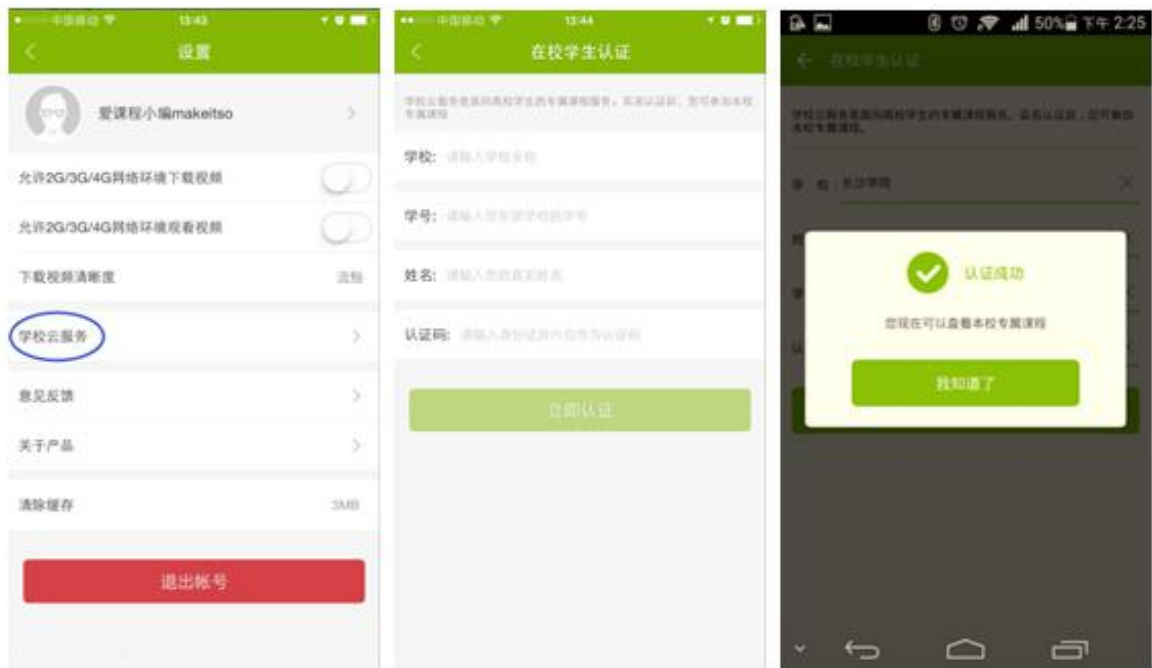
中国移动 13:43
设置
爱课程小编makeitso
允许2G/3G/4G网络环境下载视频
允许2G/3G/4G网络环境观看视频
下载视频清晰度 流畅
学校云服务
意见反馈
关于产品
清除缓存 3MB
退出帐号

中国移动 13:44
在校学生认证
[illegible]
学校: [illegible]
学号: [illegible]
姓名: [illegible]
认证码: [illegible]
立即认证

50% 下午 2:25
在校学生认证
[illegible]
学 校: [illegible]
认证成功
您现在可以查看本校专属课程
我知道了